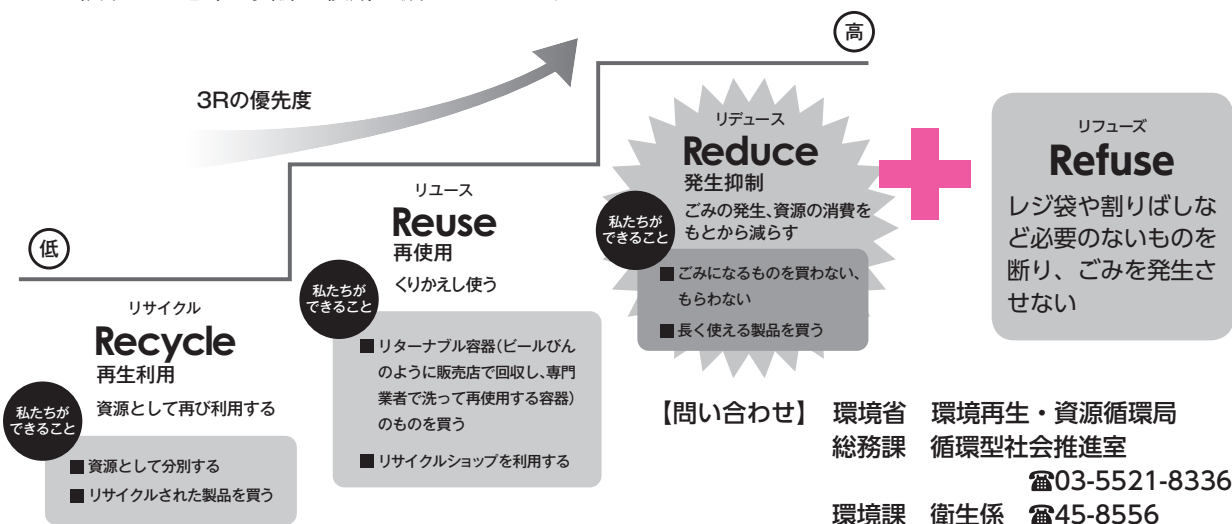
高

3Rの優先度

低

リサイクル
Recycle
再生利用
資源として再び利用する

私たちができること
■資源として分別する
■リサイクルされた製品を買う

リユース
Reuse
再使用
くりかえし使う

私たちができること
■リターナブル容器(ビールびんのように販売店で回収し、専門業者で洗って再使用する容器)のものを買う
■リサイクルショップを利用する

リデュース
Reduce
発生抑制
ごみの発生、資源の消費をもとから減らす

私たちができること
■ごみになるものを買わない、もらわない
■長く使える製品を買う

リフューズ
Refuse
レジ袋や割りばしなど必要のないものを断り、ごみを発生させない

【問い合わせ】 環境省 環境再生・資源循環局
総務課 循環型社会推進室
☎03-5521-8336
環境課 衛生係 ☎45-8556